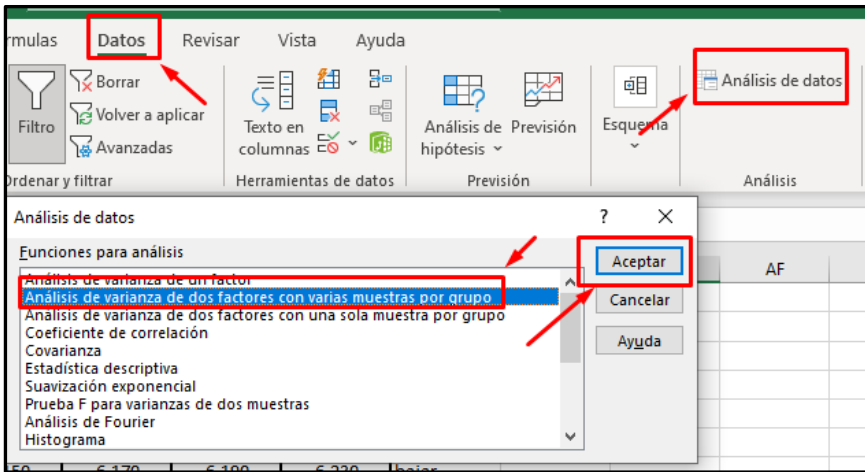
rmulas Datos Revisar Vista Ayuda

Filtro Borrar Volver a aplicar Avanzadas
rdenar y filtrar

Texto en columnas
Herramientas de datos

Análisis de hipótesis Previsión
Previsión

Esquema

Análisis de datos
Análisis

Análisis de datos ? X

Funciones para análisis

Análisis de varianza de un factor
Análisis de varianza de dos factores con varias muestras por grupo
Análisis de varianza de dos factores con una sola muestra por grupo
Coeficiente de correlación
Covarianza
Estadística descriptiva
Suavización exponencial
Prueba F para varianzas de dos muestras
Análisis de Fourier
Histograma

Aceptar
Cancelar
Ayuda

AF

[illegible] 6.170 6.190 6.220 bajar